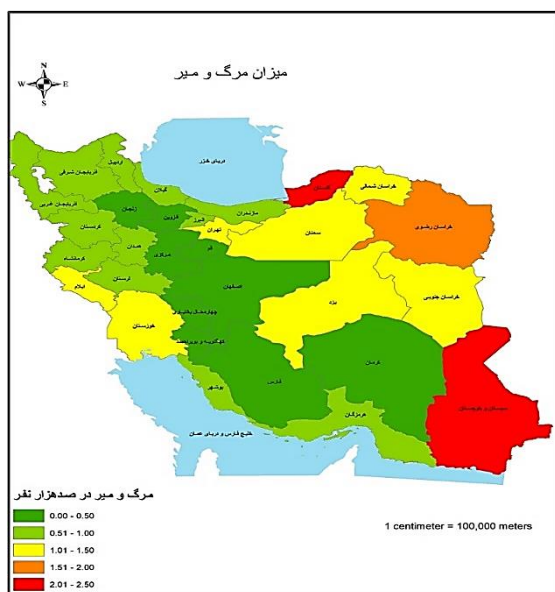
میزان مرگ و میر

N
W E
S

دریای خزر
اردبیل
آذربایجان شرقی
آذربایجان غربی
گیلان
گلستان
خراسان شمالی
زنجان
قزوین
مازندران
البرز
تهران
سمنان
خراسان رضوی
کردستان
همدان
کرمانشاه
مرکزی
قم
لرستان
ایلام
اصفهان
یزد
خراسان جنوبی
چهارمحال بختیاری
خوزستان
کهگیلویه و بویراحمد
بوشهر
فارس
کرمان
سیستان و بلوچستان
هرمزگان
خلیج فارس و دریای عمان

مرگ و میر در صدهزار نفر
0.00 - 0.50
0.51 - 1.00
1.01 - 1.50
1.51 - 2.00
2.01 - 2.50

1 centimeter = 100,000 meters